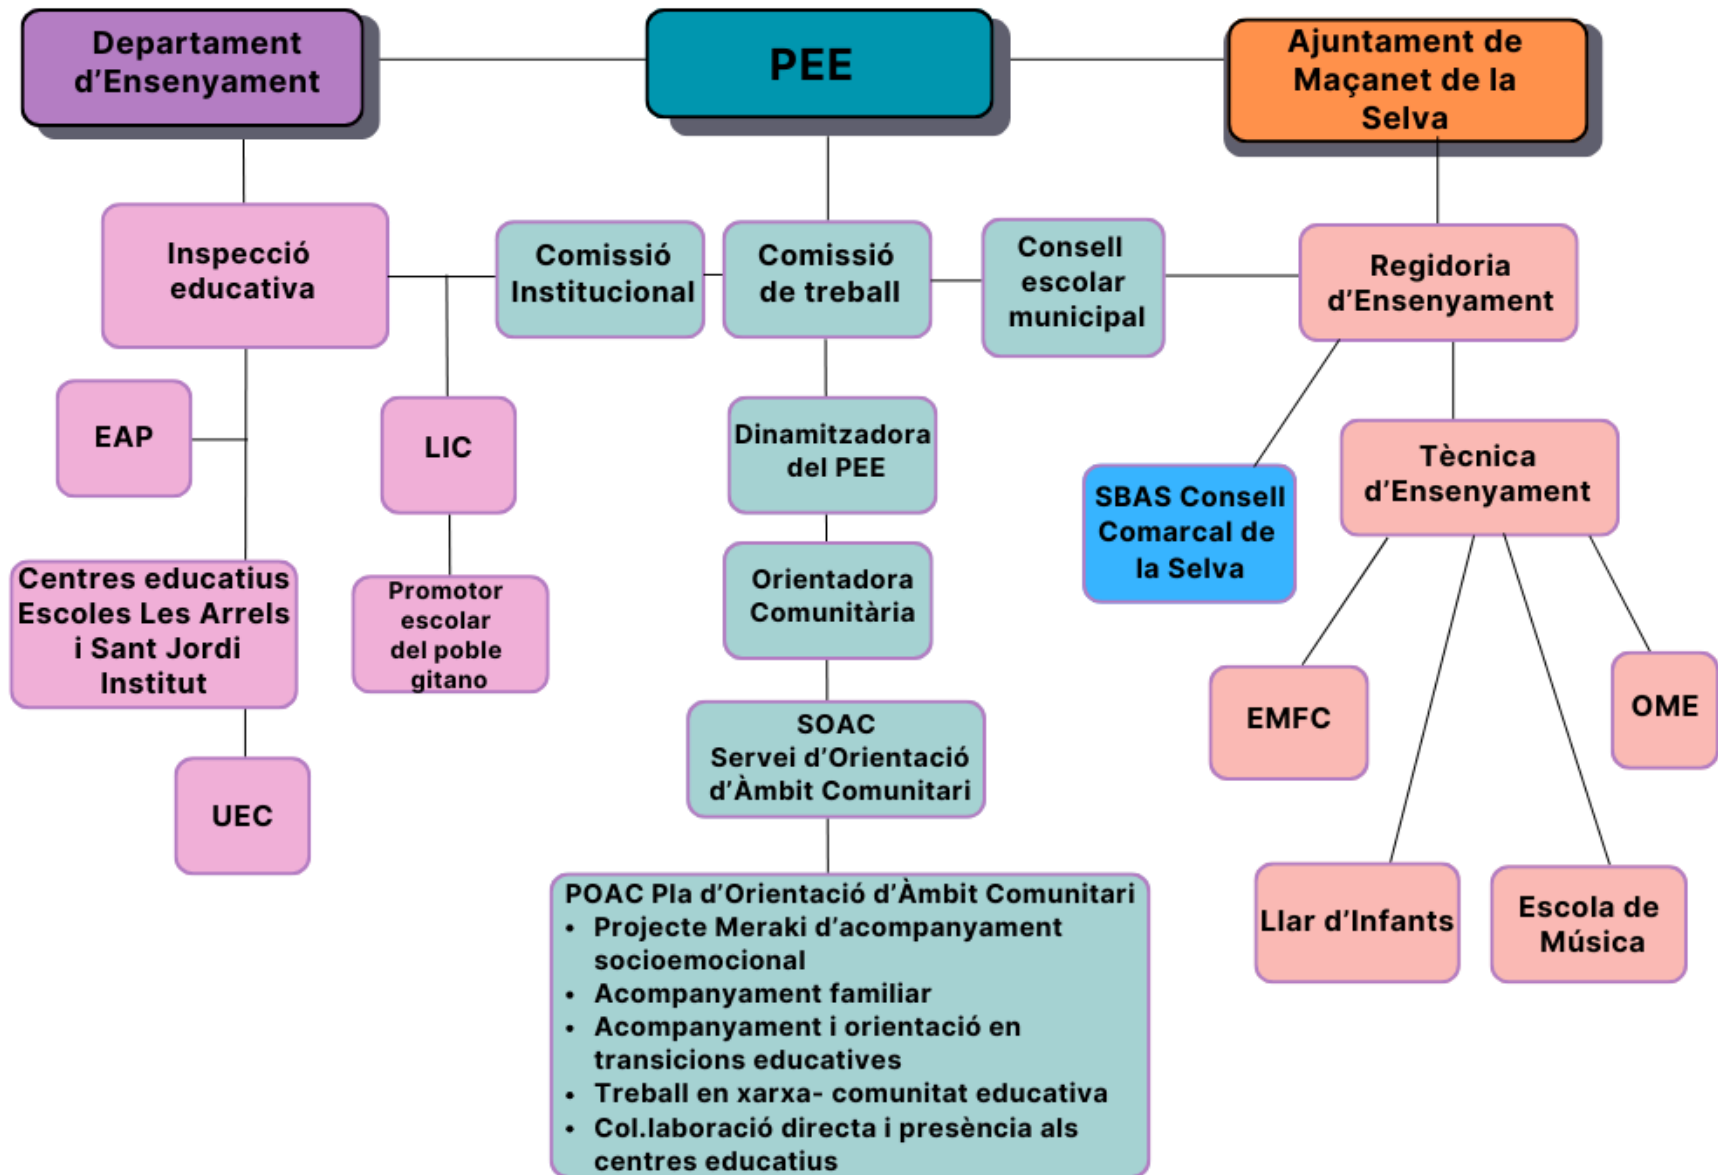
Departament d'Ensenyament

PEE

Ajuntament de Maçanet de la Selva

Inspecció educativa

Comissió Institucional

Comissió de treball

Consell escolar municipal

Regidoria d'Ensenyament

EAP

LIC

Dinamitzadora del PEE

SBAS Consell Comarcal de la Selva

Tècnica d'Ensenyament

Centres educatius Escoles Les Arrels i Sant Jordi Institut

Promotor escolar del poble gitano

Orientadora Comunitària

EMFC

OME

UEC

SOAC Servei d'Orientació d'Àmbit Comunitari

POAC Pla d'Orientació d'Àmbit Comunitari
- Projecte Meraki d'acompanyament socioemocional
- Acompanyament familiar
- Acompanyament i orientació en transicions educatives
- Treball en xarxa- comunitat educativa
- Col.laboració directa i presència als centres educatius

Llar d'Infants

Escola de Música